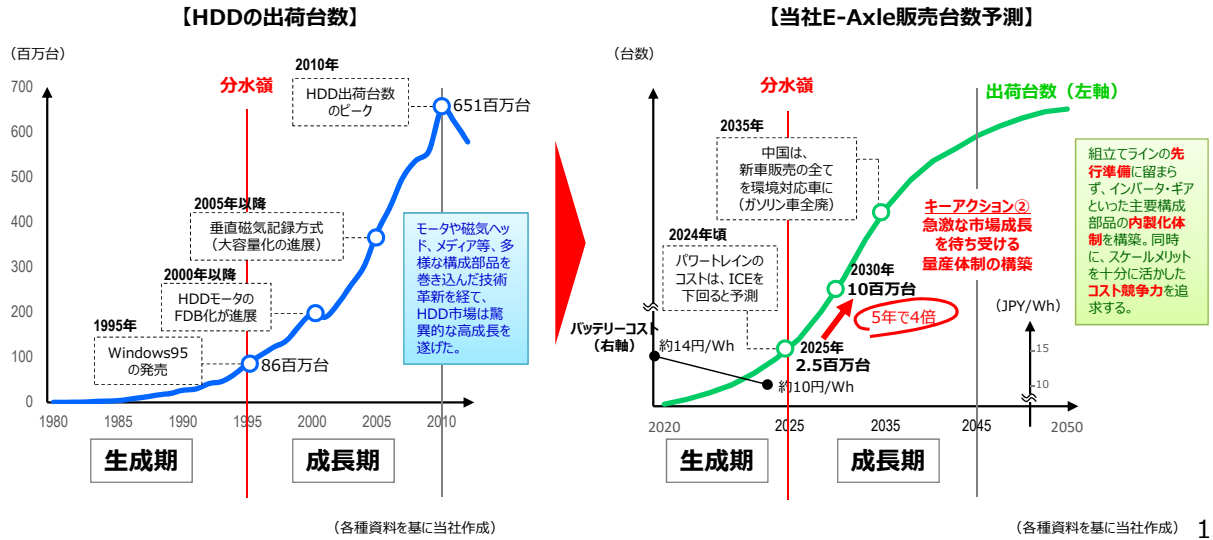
【HDDの出荷台数】

（百万台）

700
600
500
400
300
200
100
0

1980 1985 1990 1995 2000 2005 2010

分水嶺

2010年
HDD出荷台数のピーク
651百万台

2005年以降
垂直磁気記録方式（大容量化の進展）

2000年以降
HDDモータのFDB化が進展

1995年
Windows95の発売
86百万台

モータや磁気ヘッド、メディア等、多様な構成部品を巻き込んだ技術革新を経て、HDD市場は驚異的な高成長を遂げた。

生成期
成長期

（各種資料を基に当社作成）

【当社E-Axle販売台数予測】

（台数）

分水嶺

出荷台数（左軸）

2035年
中国は、新車販売の全てを環境対応車に（ガソリン車全廃）

キーアクション②
急激な市場成長を待ち受ける量産体制の構築

2024年頃
パワートレインのコストは、ICEを下回ると予測

2030年
10百万台

5年で4倍

バッテリーコスト（右軸）
約14円/Wh
約10円/Wh

2025年
2.5百万台

（JPY/Wh）
15
10

2020 2025 2035 2045 2050

組立てラインの先行準備に留まらず、インバータ･ギアといった主要構成部品の内製化体制を構築。同時に、スケールメリットを十分に活かしたコスト競争力を追求する。

生成期
成長期

（各種資料を基に当社作成）

1